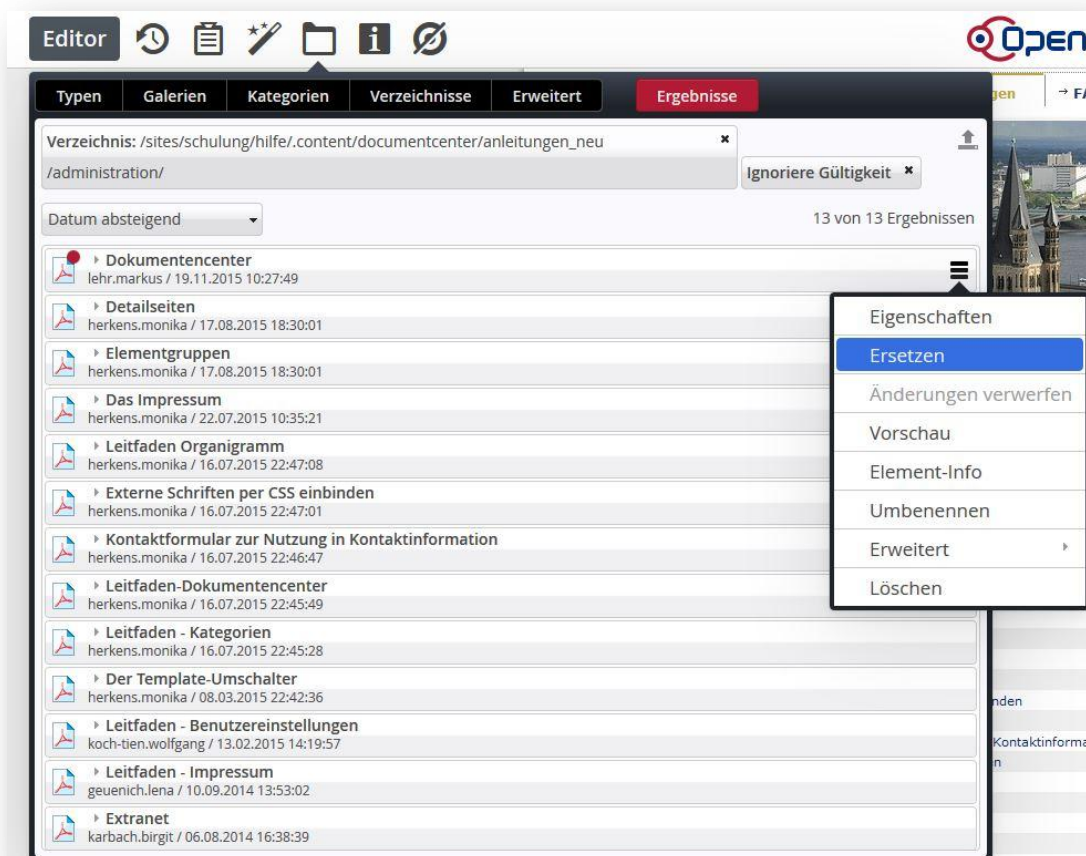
Editor

Open

Typen | Galerien | Kategorien | Verzeichnisse | Erweitert | Ergebnisse

gen → F

Verzeichnis: /sites/schulung/hilfe/.content/documentcenter/anleitungen_neu /administration/ ×

Ignoriere Gültigkeit ×

Datum absteigend

13 von 13 Ergebnissen

Dokumentencenter
lehr.markus / 19.11.2015 10:27:49

Detailseiten
herkens.monika / 17.08.2015 18:30:01

Elementgruppen
herkens.monika / 17.08.2015 18:30:01

Das Impressum
herkens.monika / 22.07.2015 10:35:21

Leitfaden Organigramm
herkens.monika / 16.07.2015 22:47:08

Externe Schriften per CSS einbinden
herkens.monika / 16.07.2015 22:47:01

Kontaktformular zur Nutzung in Kontaktinformation
herkens.monika / 16.07.2015 22:46:47

Leitfaden-Dokumentencenter
herkens.monika / 16.07.2015 22:45:49

Leitfaden - Kategorien
herkens.monika / 16.07.2015 22:45:28

Der Template-Umschalter
herkens.monika / 08.03.2015 22:42:36

Leitfaden - Benutzereinstellungen
koch-tien.wolfgang / 13.02.2015 14:19:57

Leitfaden - Impressum
geuenich.lena / 10.09.2014 13:53:02

Extranet
karbach.birgit / 06.08.2014 16:38:39

Eigenschaften
Ersetzen
Änderungen verwerfen
Vorschau
Element-Info
Umbenennen
Erweitert
Löschen

nden
Kontaktinforma
n